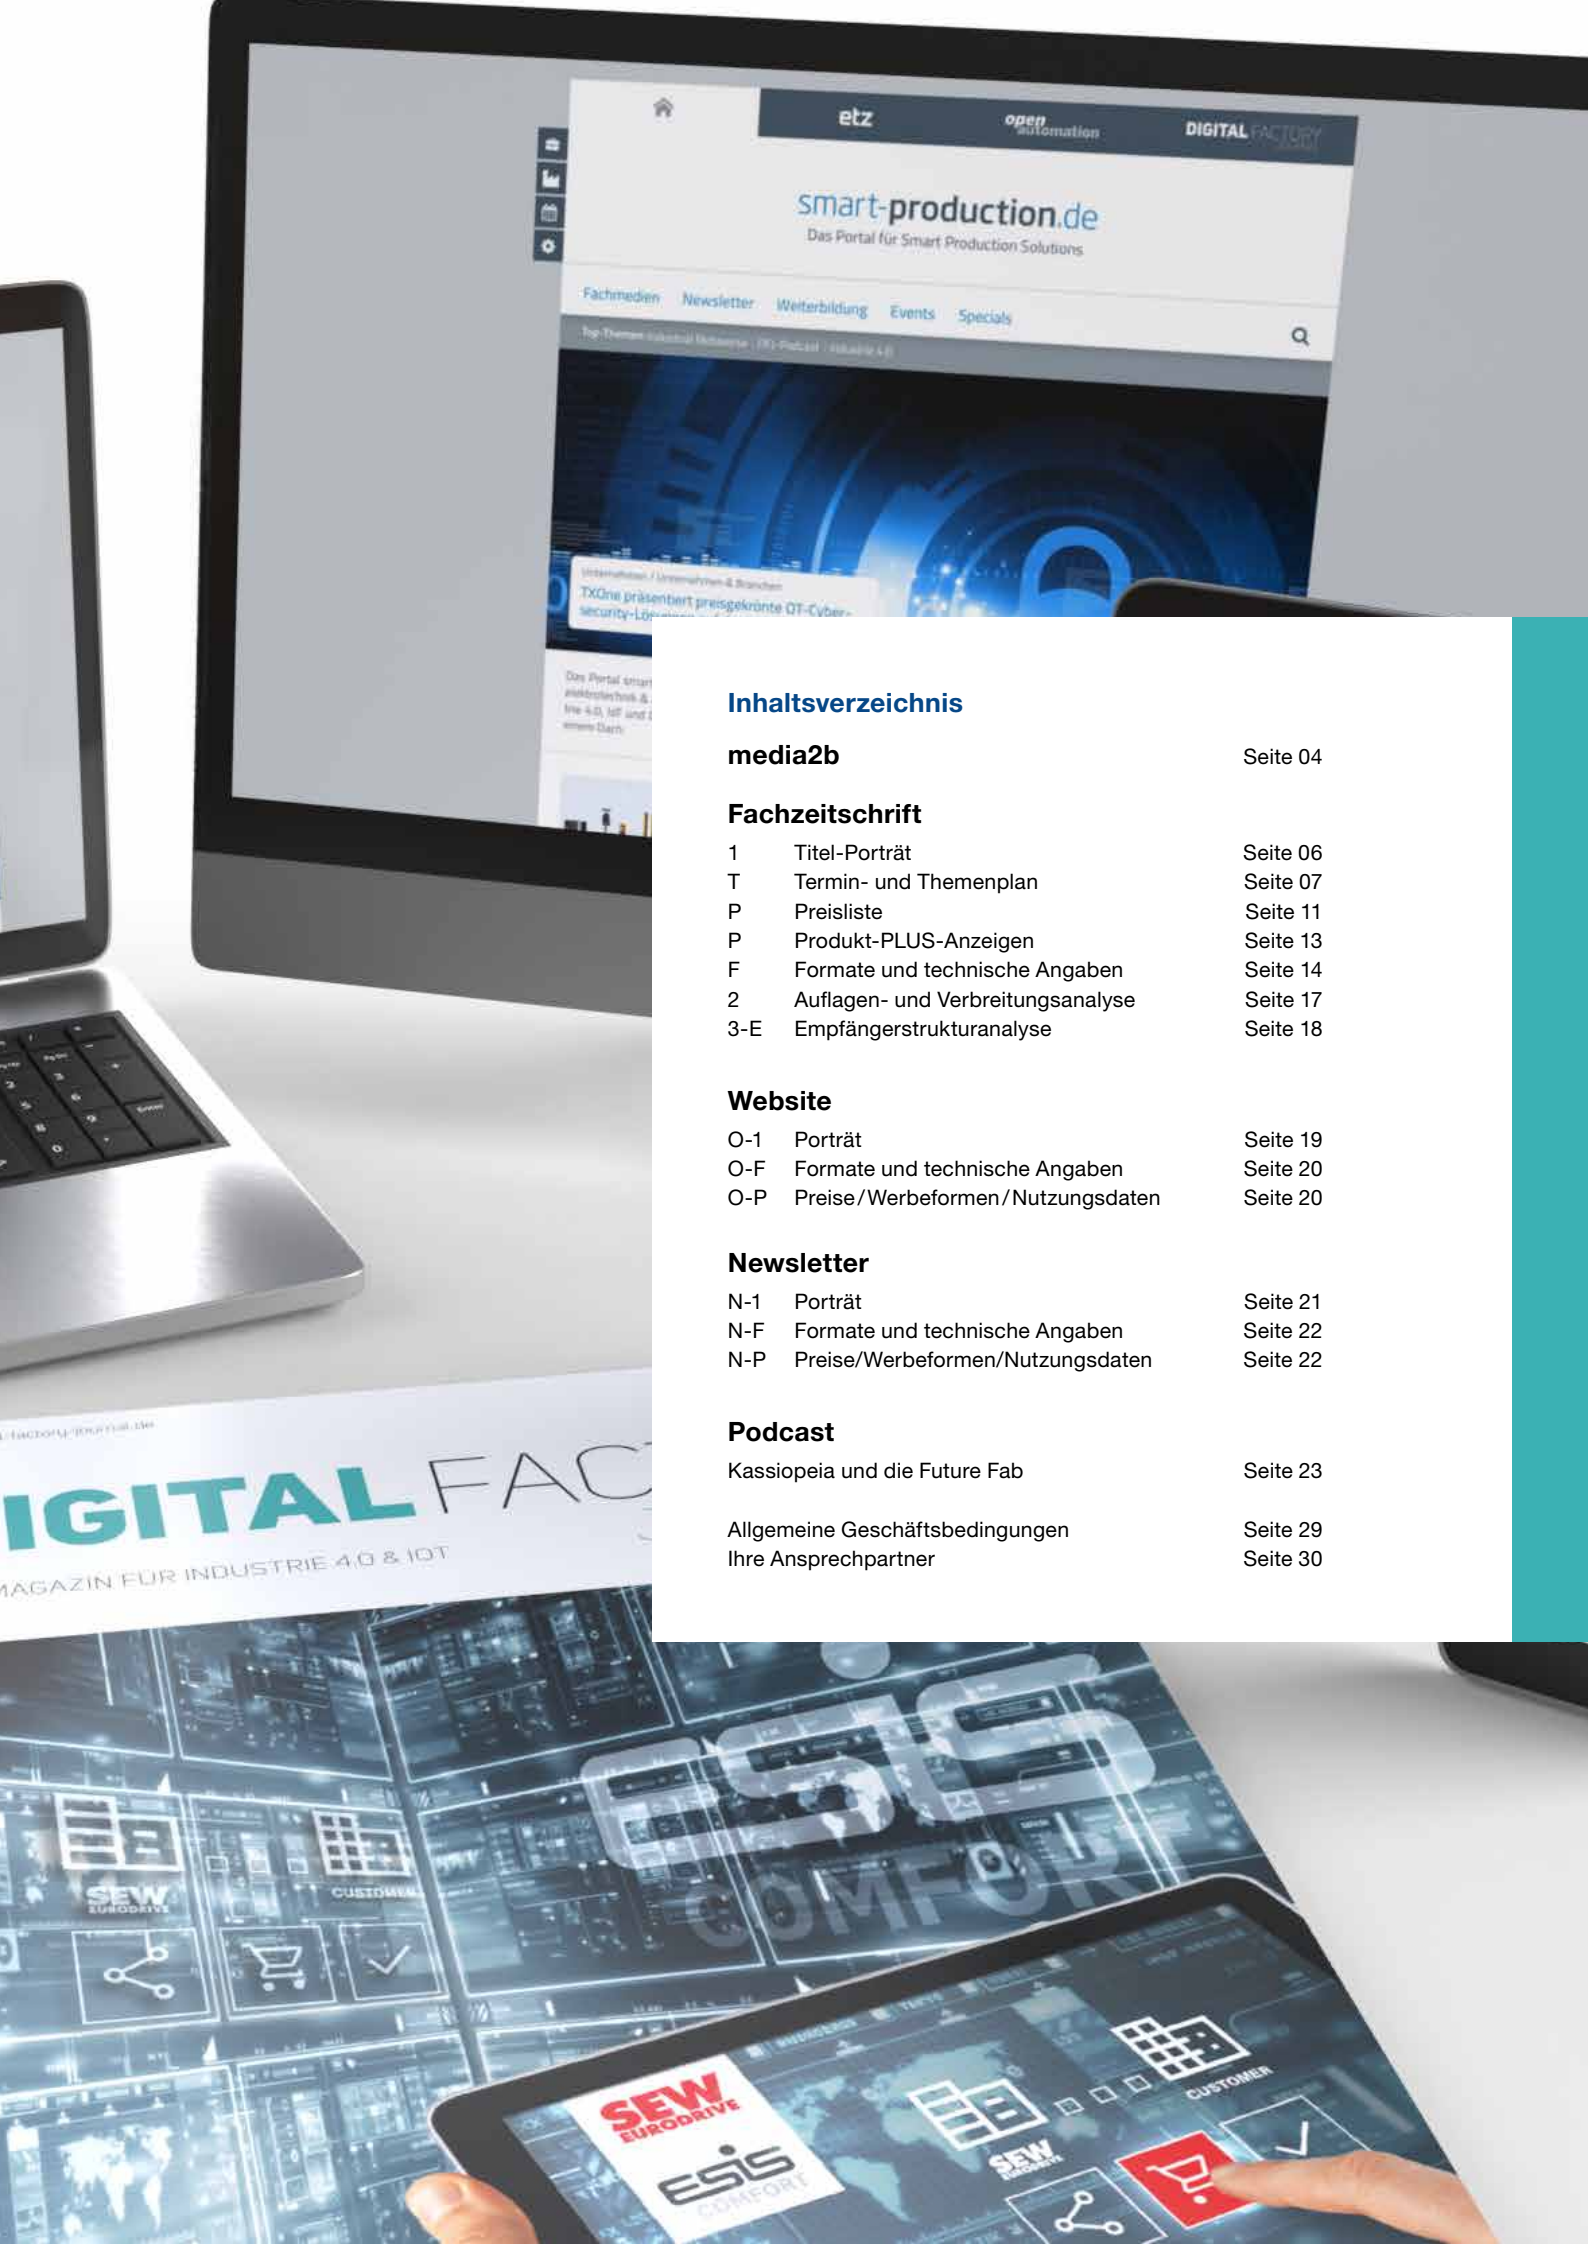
etz
open automation
DIGITAL FACTORY

smart-production.de
Das Portal für Smart Production Solutions

Fachmedien Newsletter Weiterbildung Events Specials

TXOne präsentiert preisgekrönte OT-Cybersecurity-Lö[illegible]

Inhaltsverzeichnis

media2b Seite 04

Fachzeitschrift

| | | |
|---|---|---|
| 1 | Titel-Porträt | Seite 06 |
| T | Termin- und Themenplan | Seite 07 |
| P | Preisliste | Seite 11 |
| P | Produkt-PLUS-Anzeigen | Seite 13 |
| F | Formate und technische Angaben | Seite 14 |
| 2 | Auflagen- und Verbreitungsanalyse | Seite 17 |
| 3-E | Empfängerstrukturanalyse | Seite 18 |

Website

| | | |
|---|---|---|
| O-1 | Porträt | Seite 19 |
| O-F | Formate und technische Angaben | Seite 20 |
| O-P | Preise / Werbeformen / Nutzungsdaten | Seite 20 |

Newsletter

| | | |
|---|---|---|
| N-1 | Porträt | Seite 21 |
| N-F | Formate und technische Angaben | Seite 22 |
| N-P | Preise/Werbeformen/Nutzungsdaten | Seite 22 |

Podcast

Kassiopeia und die Future Fab Seite 23

Allgemeine Geschäftsbedingungen Seite 29
Ihre Ansprechpartner Seite 30

IGITAL FAC
MAGAZIN FÜR INDUSTRIE 4.0 & IOT

ESIS COMFORT
SEW EURODRIVE
CUSTOMER